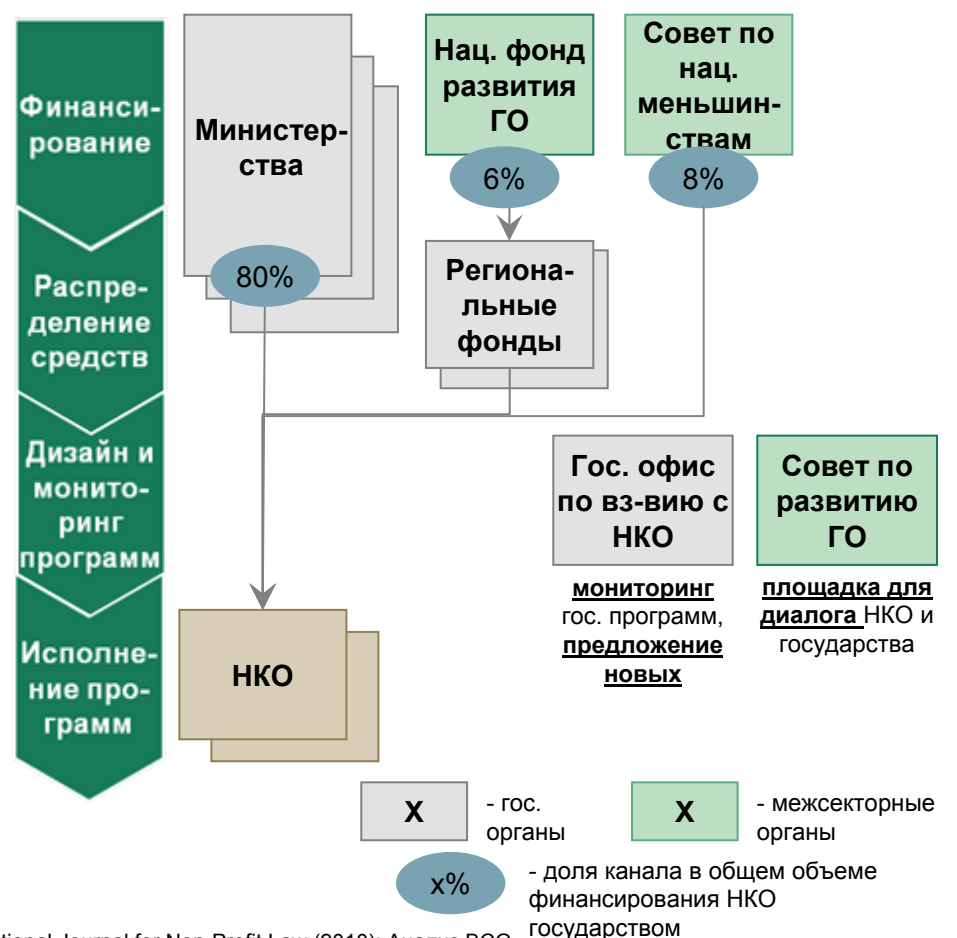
Финансирование

Распределение средств

Дизайн и мониторинг программ

Исполнение программ

Министерства

80%

Нац. фонд развития ГО

6%

Совет по нац. меньшинствам

8%

Региональные фонды

Гос. офис по вз-вию с НКО

мониторинг гос. программ, предложение новых

Совет по развитию ГО

площадка для диалога НКО и государства

НКО

X - гос. органы

X - межсекторные органы

x% - доля канала в общем объеме финансирования НКО государством

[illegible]tional Journal for Non-Profit Law (2010); Анализ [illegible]